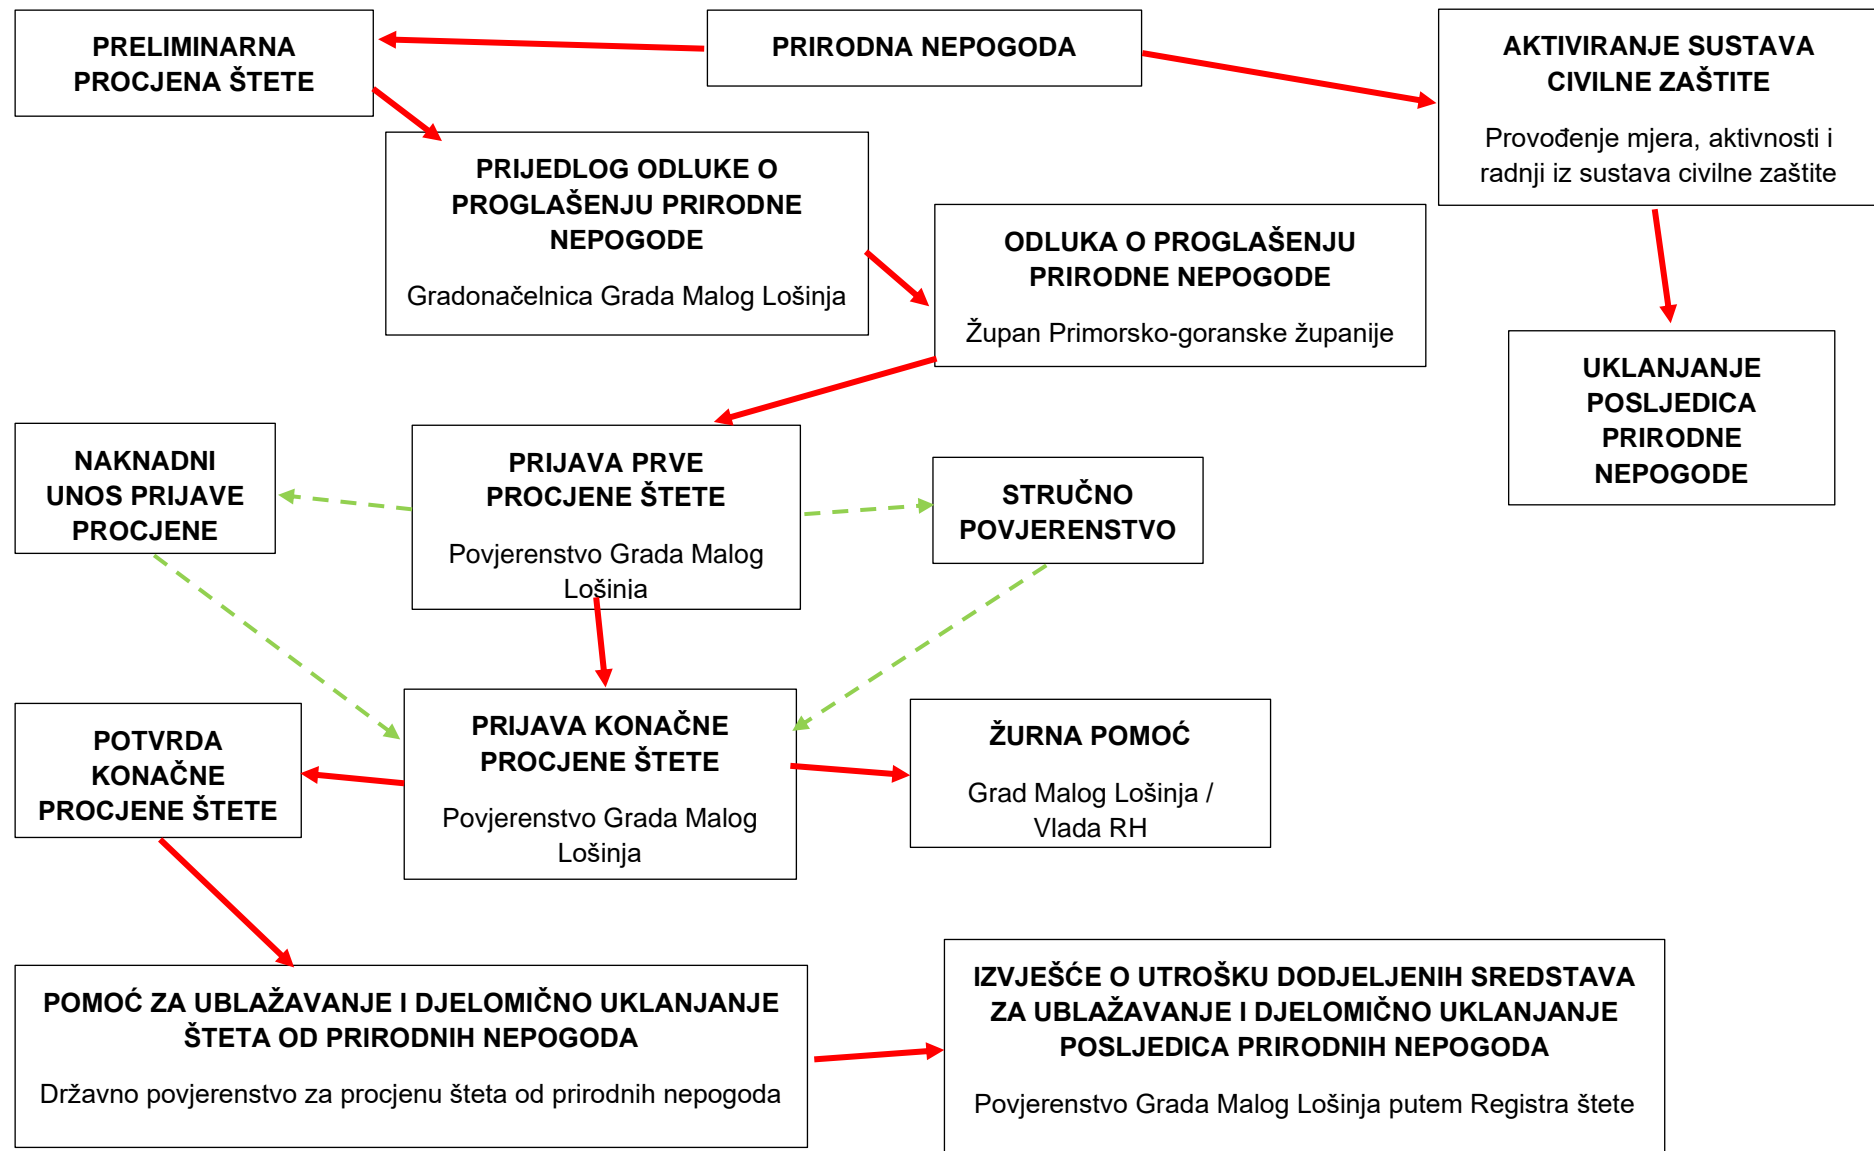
PRELIMINARNA PROCJENA ŠTETE

PRIRODNA NEPOGODA

AKTIVIRANJE SUSTAVA CIVILNE ZAŠTITE

Provođenje mjera, aktivnosti i radnji iz sustava civilne zaštite

PRIJEDLOG ODLUKE O PROGLAŠENJU PRIRODNE NEPOGODE

Gradonačelnica Grada Malog Lošinja

ODLUKA O PROGLAŠENJU PRIRODNE NEPOGODE

Župan Primorsko-goranske županije

UKLANJANJE POSLJEDICA PRIRODNE NEPOGODE

NAKNADNI UNOS PRIJAVE PROCJENE

PRIJAVA PRVE PROCJENE ŠTETE

Povjerenstvo Grada Malog Lošinja

STRUČNO POVJERENSTVO

POTVRDA KONAČNE PROCJENE ŠTETE

PRIJAVA KONAČNE PROCJENE ŠTETE

Povjerenstvo Grada Malog Lošinja

ŽURNA POMOĆ

Grad Malog Lošinja / Vlada RH

POMOĆ ZA UBLAŽAVANJE I DJELOMIČNO UKLANJANJE ŠTETA OD PRIRODNIH NEPOGODA

Državno povjerenstvo za procjenu šteta od prirodnih nepogoda

IZVJEŠĆE O UTROŠKU DODJELJENIH SREDSTAVA ZA UBLAŽAVANJE I DJELOMIČNO UKLANJANJE POSLJEDICA PRIRODNIH NEPOGODA

Povjerenstvo Grada Malog Lošinja putem Registra štete